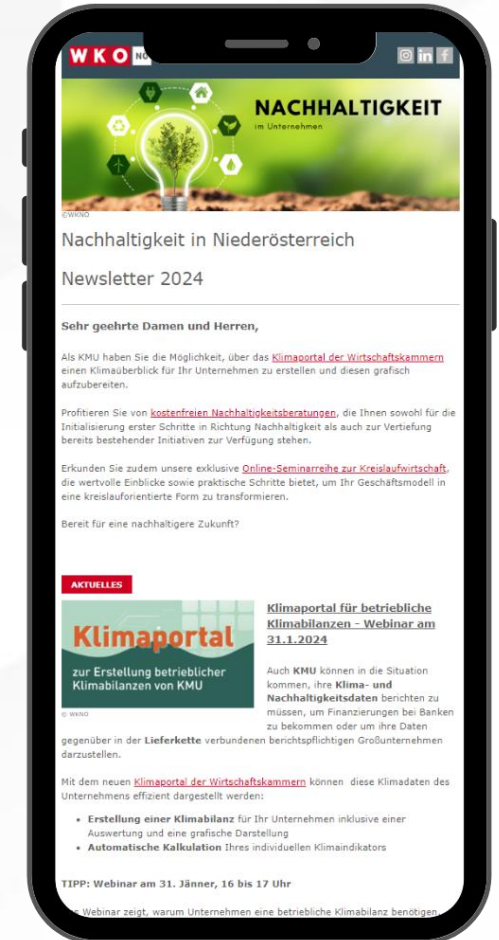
WKO NO

NACHHALTIGKEIT
im Unternehmen

©WKNÖ

Nachhaltigkeit in Niederösterreich

Newsletter 2024

Sehr geehrte Damen und Herren,

Als KMU haben Sie die Möglichkeit, über das Klimaportal der Wirtschaftskammern einen Klimaüberblick für Ihr Unternehmen zu erstellen und diesen grafisch aufzubereiten.

Profitieren Sie von kostenfreien Nachhaltigkeitsberatungen, die Ihnen sowohl für die Initialisierung erster Schritte in Richtung Nachhaltigkeit als auch zur Vertiefung bereits bestehender Initiativen zur Verfügung stehen.

Erkunden Sie zudem unsere exklusive Online-Seminarreihe zur Kreislaufwirtschaft, die wertvolle Einblicke sowie praktische Schritte bietet, um Ihr Geschäftsmodell in eine kreislauforientierte Form zu transformieren.

Bereit für eine nachhaltigere Zukunft?

AKTUELLES

Klimaportal
zur Erstellung betrieblicher Klimabilanzen von KMU

© WKNÖ

Klimaportal für betriebliche Klimabilanzen - Webinar am 31.1.2024

Auch KMU können in die Situation kommen, ihre Klima- und Nachhaltigkeitsdaten berichten zu müssen, um Finanzierungen bei Banken zu bekommen oder um ihre Daten gegenüber in der Lieferkette verbundenen berichtspflichtigen Großunternehmen darzustellen.

Mit dem neuen Klimaportal der Wirtschaftskammern können diese Klimadaten des Unternehmens effizient dargestellt werden:

• Erstellung einer Klimabilanz für Ihr Unternehmen inklusive einer Auswertung und eine grafische Darstellung
• Automatische Kalkulation Ihres individuellen Klimaindikators

TIPP: Webinar am 31. Jänner, 16 bis 17 Uhr

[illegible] Webinar zeigt, warum Unternehmen eine betriebliche Klimabilanz benötigen,